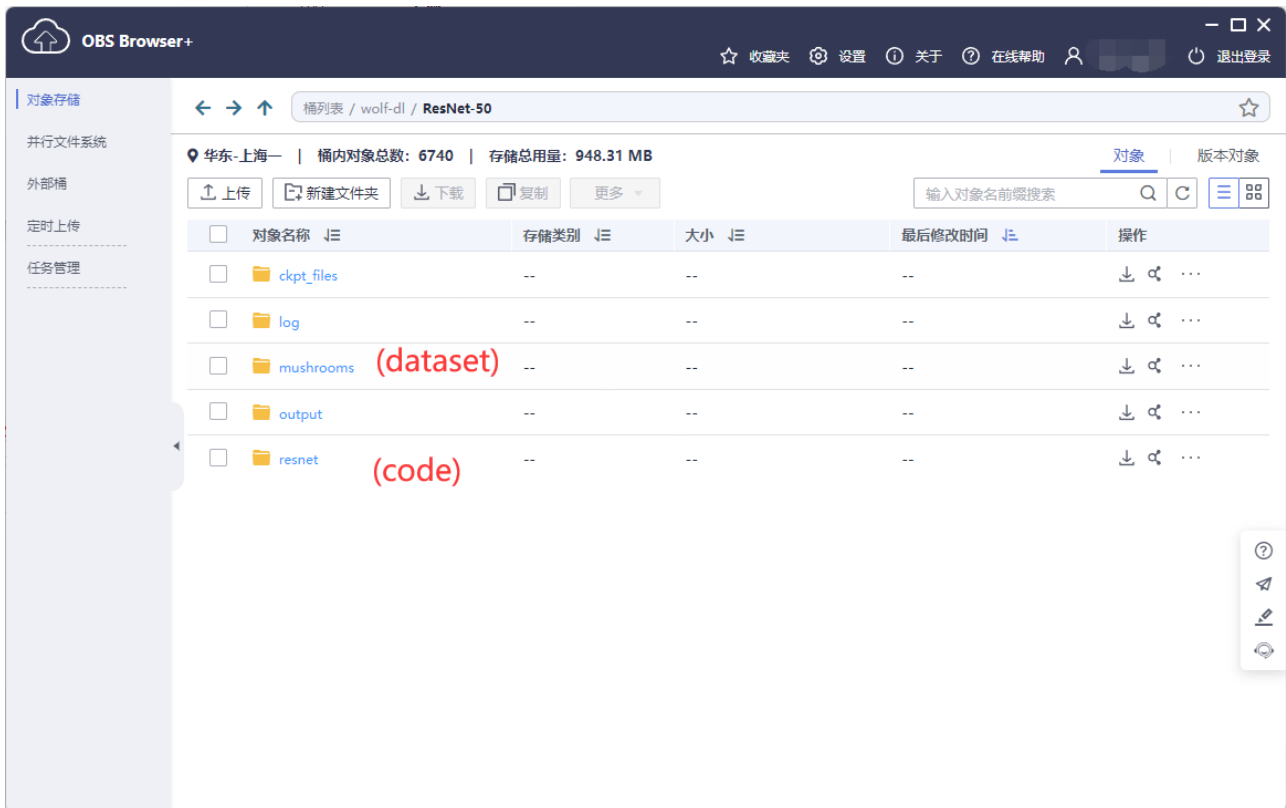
OBS Browser+

收藏夹 设置 关于 在线帮助 退出登录

对象存储
并行文件系统
外部桶
定时上传
任务管理

桶列表 / wolf-dl / ResNet-50

华东-上海一 | 桶内对象总数：6740 | 存储总用量：948.31 MB

对象 版本对象

上传 新建文件夹 下载 复制 更多

输入对象名前缀搜索

| 对象名称 | 存储类别 | 大小 | 最后修改时间 | 操作 |
|---|---|---|---|---|
| ckpt_files | -- | -- | -- | ··· |
| log | -- | -- | -- | ··· |
| mushrooms (dataset) | -- | -- | -- | ··· |
| output | -- | -- | -- | ··· |
| resnet (code) | -- | -- | -- | ··· |